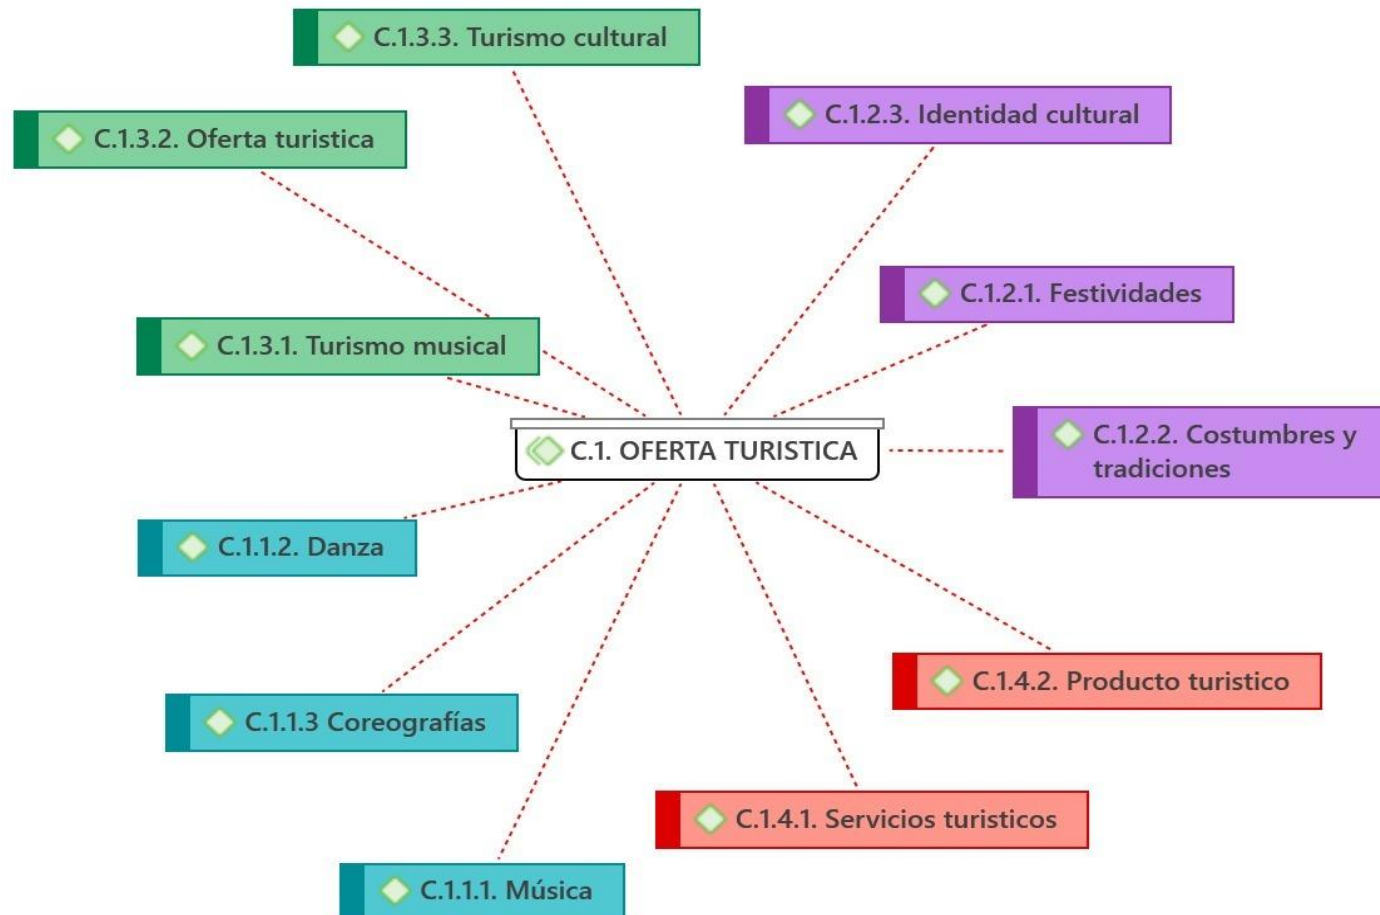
C.1.3.3. Turismo cultural

C.1.3.2. Oferta turistica

C.1.2.3. Identidad cultural

C.1.2.1. Festividades

C.1.3.1. Turismo musical

C.1. OFERTA TURISTICA

C.1.2.2. Costumbres y tradiciones

C.1.1.2. Danza

C.1.4.2. Producto turistico

C.1.1.3 Coreografías

C.1.4.1. Servicios turisticos

C.1.1.1. Música